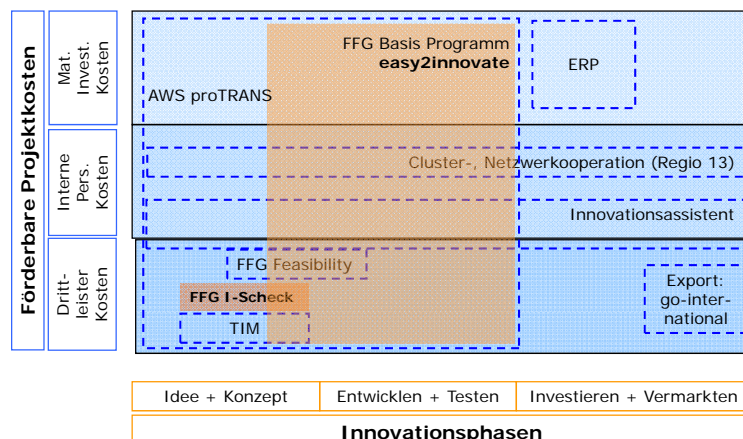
Förderbare Projektkosten

Mat. Invest. Kosten

Interne Pers. Kosten

Drittleister Kosten

FFG Basis Programm
easy2innovate

ERP

AWS proTRANS

Cluster-, Netzwerkooperation (Regio 13)

Innovationsassistent

FFG Feasibility

FFG I-Scheck

TIM

Export: go-international

| Idee + Konzept | Entwicklen + Testen | Investieren + Vermarkten |
|---|---|---|

Innovationsphasen